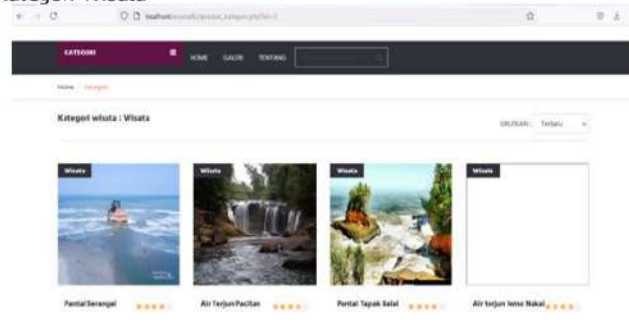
Kategori Wisata

localhost/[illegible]

KATEGORI

HOME GALERI TENTANG

Home / Kategori

Kategori wisata : Wisata

URUTKAN : Terbaru

Wisata

Wisata

Wisata

Wisata

Pantai Serangan

Air Terjun Pacitan

Pantai Tapak Salai

Air terjun lemo Nakal